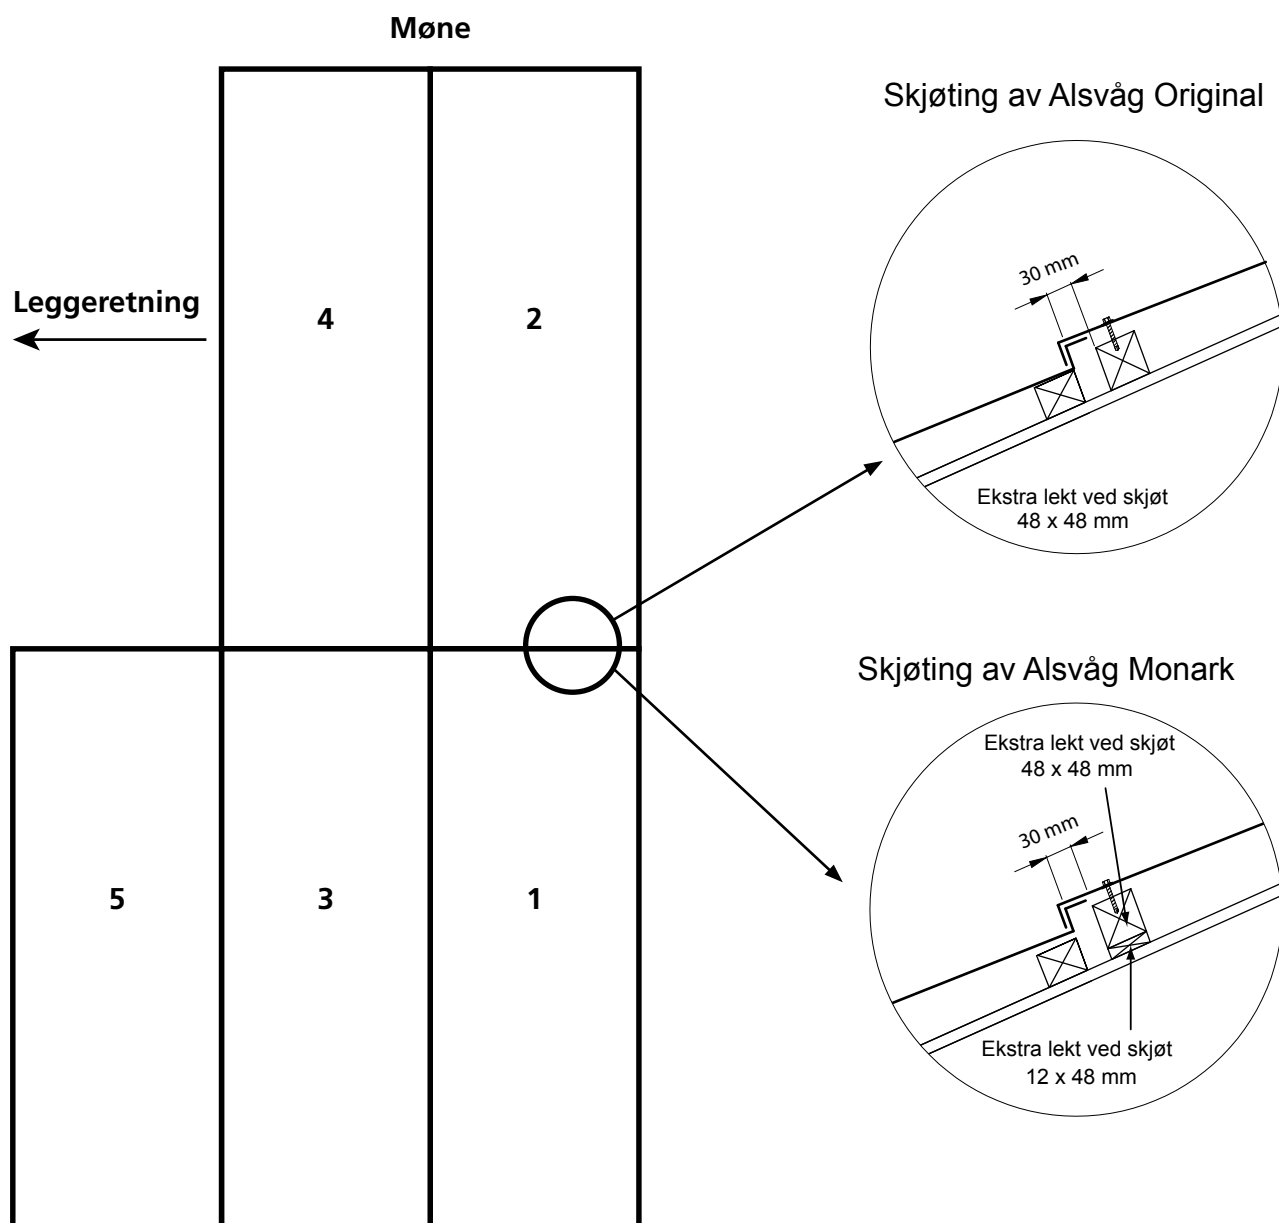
Møne

Leggeretning

4

2

5

3

1

Skjøting av Alsvåg Original

30 mm

Ekstra lekt ved skjøt
48 x 48 mm

Skjøting av Alsvåg Monark

Ekstra lekt ved skjøt
48 x 48 mm

30 mm

Ekstra lekt ved skjøt
12 x 48 mm